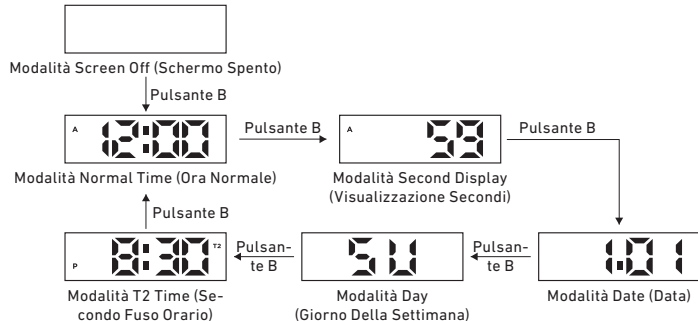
Modalità Screen Off (Schermo Spento)

Pulsante B

A 12:00

Modalità Normal Time (Ora Normale)

Pulsante B

A 59

Modalità Second Display (Visualizzazione Secondi)

Pulsante B

1.01

Modalità Date (Data)

Pulsante B

SU

Modalità Day (Giorno Della Settimana)

Pulsante B

P 8:30 T2

Modalità T2 Time (Secondo Fuso Orario)

Pulsante B